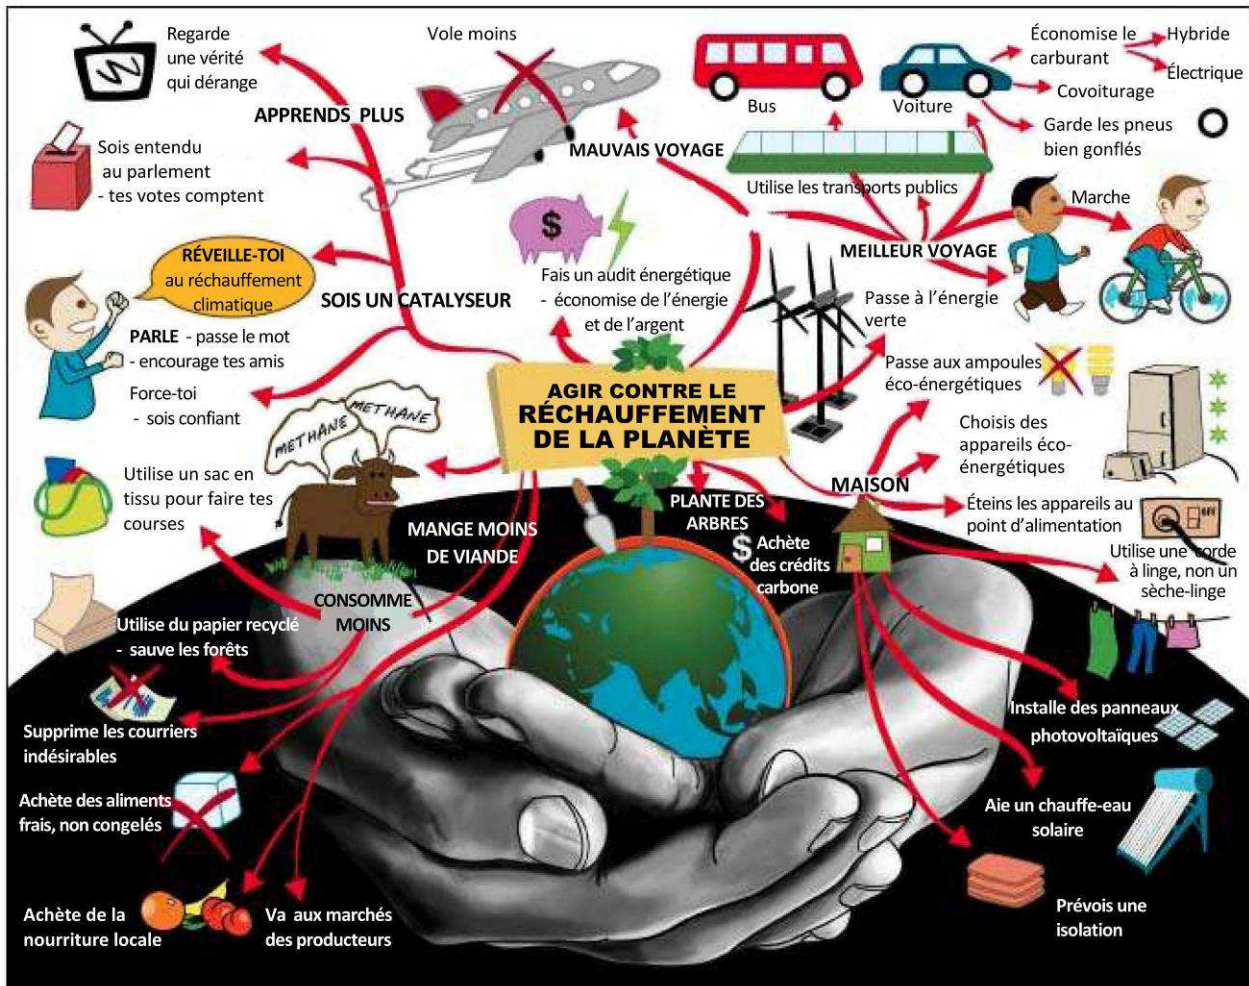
AGIR CONTRE LE RÉCHAUFFEMENT DE LA PLANÈTE

Regarde une vérité qui dérange

APPRENDS PLUS

Vole moins

Bus

Voiture

Économise le carburant

Hybride

Électrique

Covoiturage

Garde les pneus bien gonflés

MAUVAIS VOYAGE

Utilise les transports publics

Sois entendu au parlement - tes votes comptent

RÉVEILLE-TOI au réchauffement climatique

SOIS UN CATALYSEUR

PARLE - passe le mot - encourage tes amis

Force-toi - sois confiant

Fais un audit énergétique - économise de l'énergie et de l'argent

Marche

MEILLEUR VOYAGE

Passe à l'énergie verte

Passe aux ampoules éco-énergétiques

Choisis des appareils éco-énergétiques

METHANE

METHANE

Utilise un sac en tissu pour faire tes courses

MANGE MOINS DE VIANDE

PLANTE DES ARBRES

$ Achète des crédits carbone

MAISON

Éteins les appareils au point d'alimentation

Utilise une corde à linge, non un sèche-linge

CONSOMME MOINS

Utilise du papier recyclé - sauve les forêts

Supprime les courriers indésirables

Achète des aliments frais, non congelés

Achète de la nourriture locale

Va aux marchés des producteurs

Installe des panneaux photovoltaïques

Aie un chauffe-eau solaire

Prévois une isolation